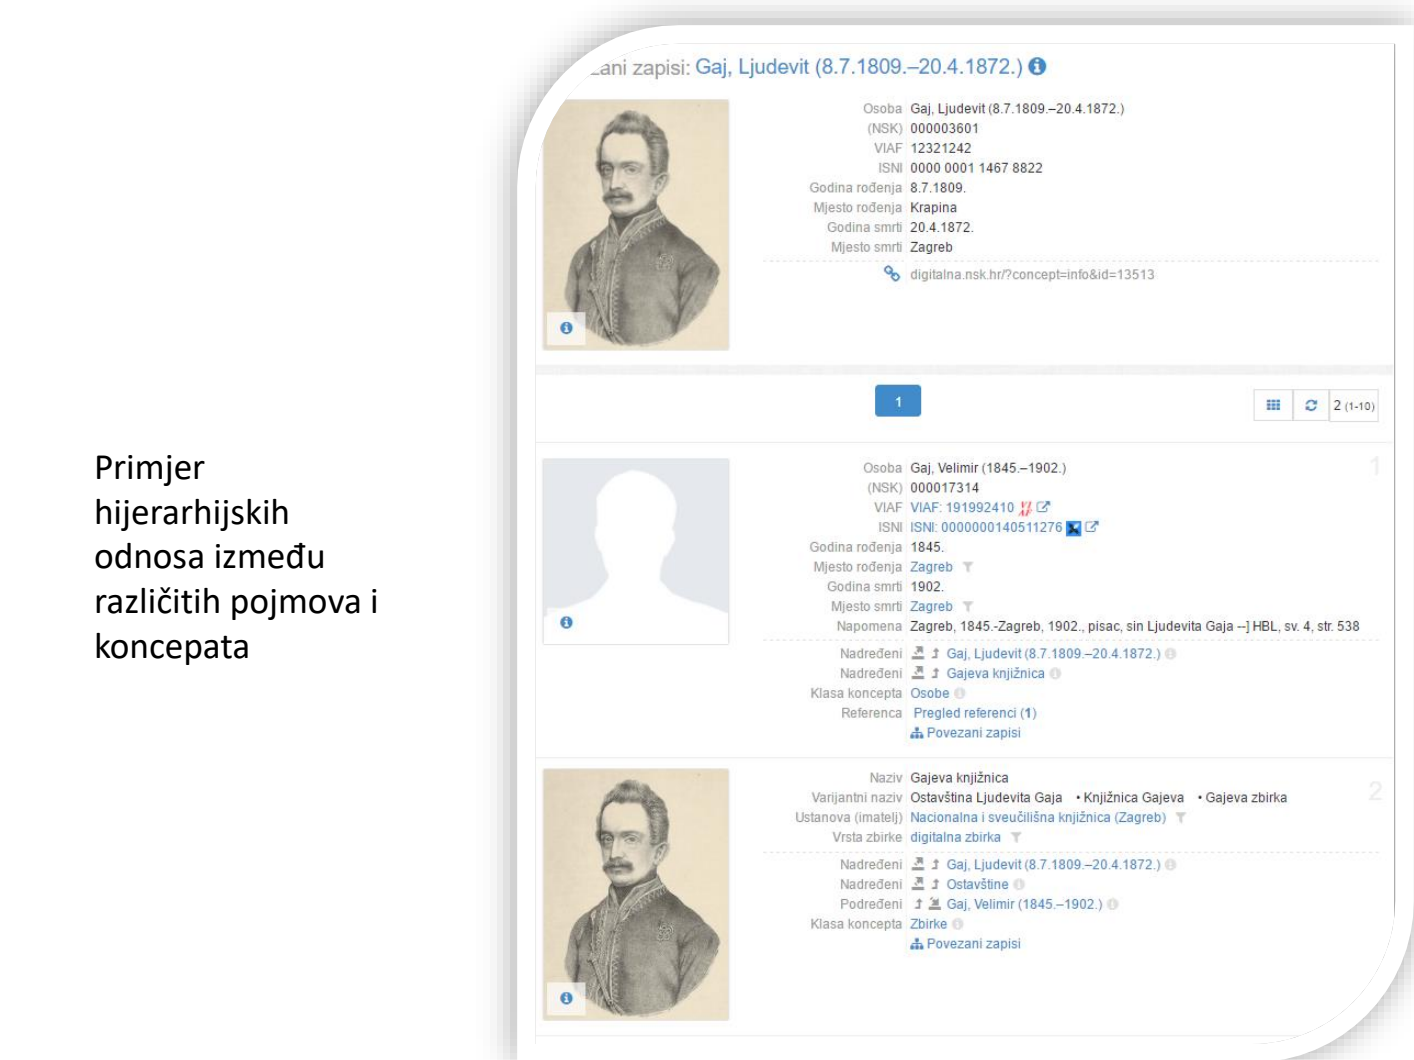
Primjer hijerarhijskih odnosa između različitih pojmova i koncepata

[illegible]ani zapisi: Gaj, Ljudevit (8.7.1809.–20.4.1872.)

Osoba Gaj, Ljudevit (8.7.1809.–20.4.1872.)
(NSK) 000003601
VIAF 12321242
ISNI 0000 0001 1467 8822
Godina rođenja 8.7.1809.
Mjesto rođenja Krapina
Godina smrti 20.4.1872.
Mjesto smrti Zagreb
digitalna.nsk.hr/?concept=info&id=13513

1

2 (1-10)

1
Osoba Gaj, Velimir (1845.–1902.)
(NSK) 000017314
VIAF VIAF: 191992410
ISNI ISNI: 0000000140511276
Godina rođenja 1845.
Mjesto rođenja Zagreb
Godina smrti 1902.
Mjesto smrti Zagreb
Napomena Zagreb, 1845.-Zagreb, 1902., pisac, sin Ljudevita Gaja --] HBL, sv. 4, str. 538
Nadređeni Gaj, Ljudevit (8.7.1809.–20.4.1872.)
Nadređeni Gajeva knjižnica
Klasa koncepta Osobe
Referenca Pregled referenci (1)
Povezani zapisi

2
Naziv Gajeva knjižnica
Varijantni naziv Ostavština Ljudevita Gaja • Knjižnica Gajeva • Gajeva zbirka
Ustanova (imatelj) Nacionalna i sveučilišna knjižnica (Zagreb)
Vrsta zbirke digitalna zbirka
Nadređeni Gaj, Ljudevit (8.7.1809.–20.4.1872.)
Nadređeni Ostavštine
Podređeni Gaj, Velimir (1845.–1902.)
Klasa koncepta Zbirke
Povezani zapisi